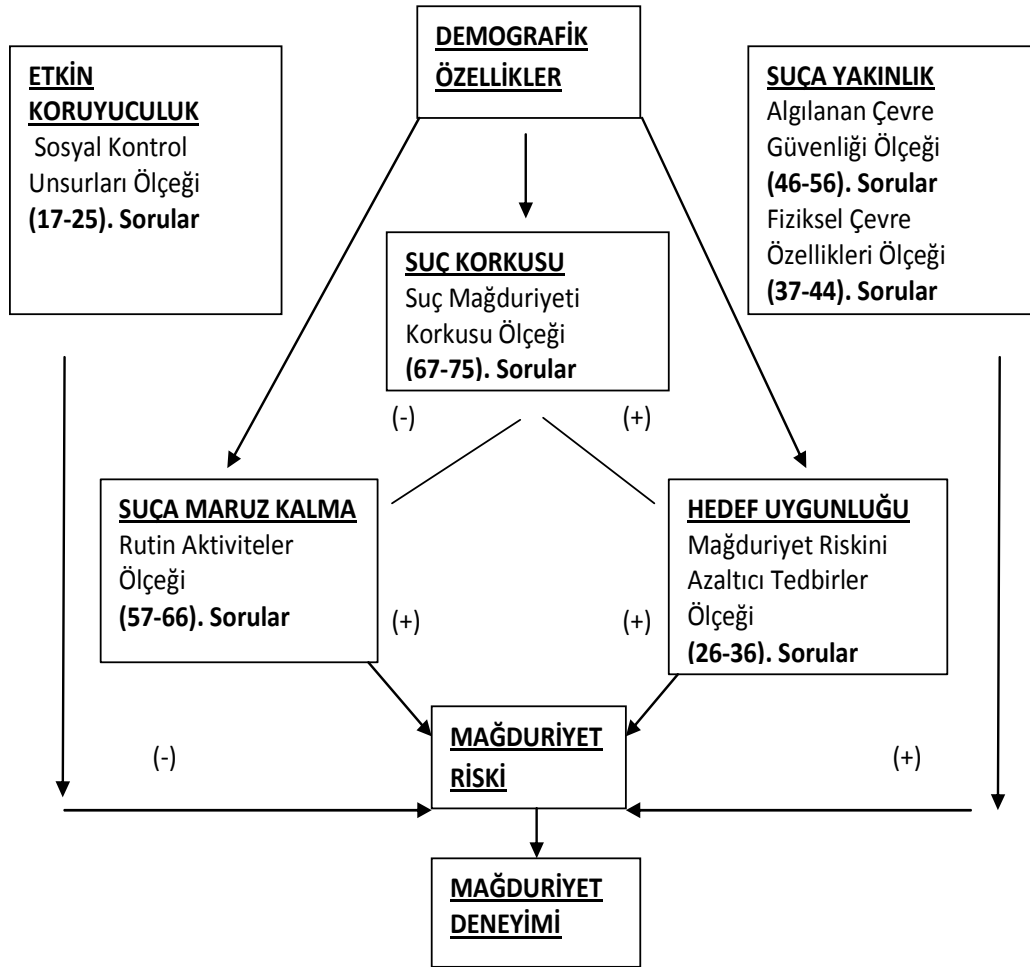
DEMOGRAFİK ÖZELLİKLER

ETKİN KORUYUCULUK
Sosyal Kontrol Unsurları Ölçeği
(17-25). Sorular

SUÇA YAKINLIK
Algılanan Çevre Güvenliği Ölçeği
(46-56). Sorular
Fiziksel Çevre Özellikleri Ölçeği
(37-44). Sorular

SUÇ KORKUSU
Suç Mağduriyeti Korkusu Ölçeği
(67-75). Sorular

(-)

(+)

SUÇA MARUZ KALMA
Rutin Aktiviteler Ölçeği
(57-66). Sorular

HEDEF UYGUNLUĞU
Mağduriyet Riskini Azaltıcı Tedbirler Ölçeği
(26-36). Sorular

(+)

(+)

(-)

MAĞDURİYET RİSKİ

(+)

MAĞDURİYET DENEYİMİ